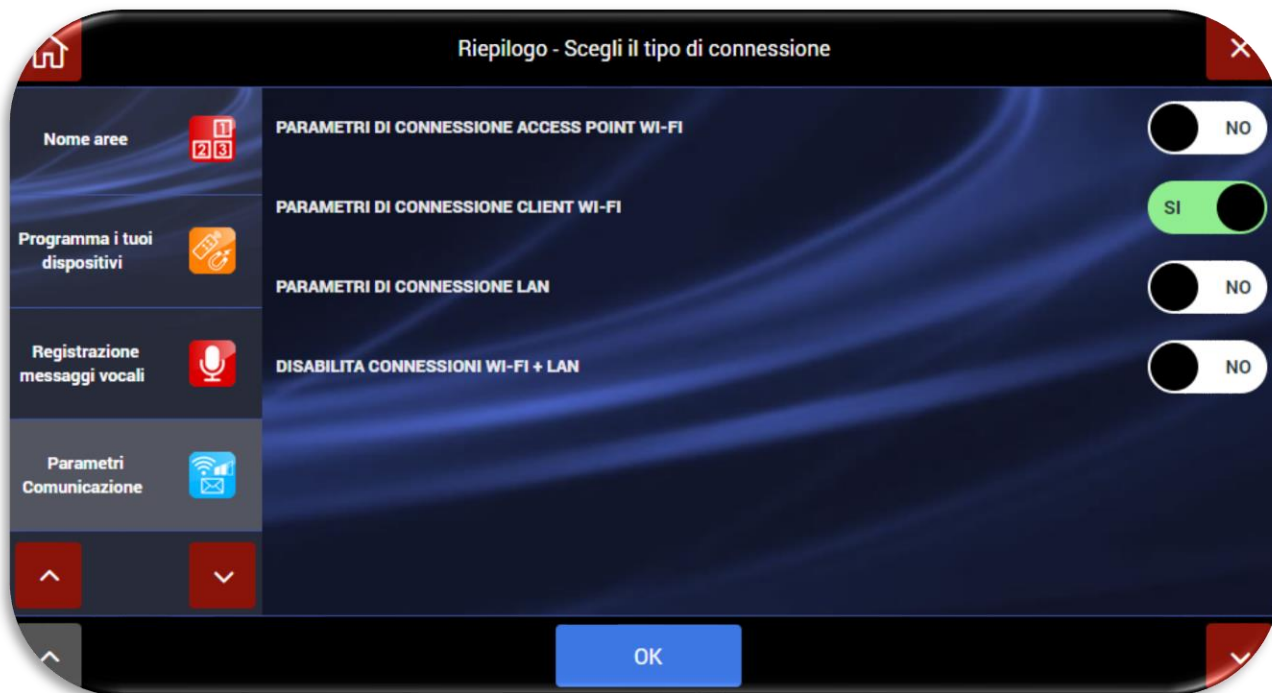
Riepilogo - Scegli il tipo di connessione

Nome aree

1
2 3

Programma i tuoi dispositivi

Registrazione messaggi vocali

Parametri Comunicazione

PARAMETRI DI CONNESSIONE ACCESS POINT WI-FI

NO

PARAMETRI DI CONNESSIONE CLIENT WI-FI

SI

PARAMETRI DI CONNESSIONE LAN

NO

DISABILITA CONNESSIONI WI-FI + LAN

NO

OK